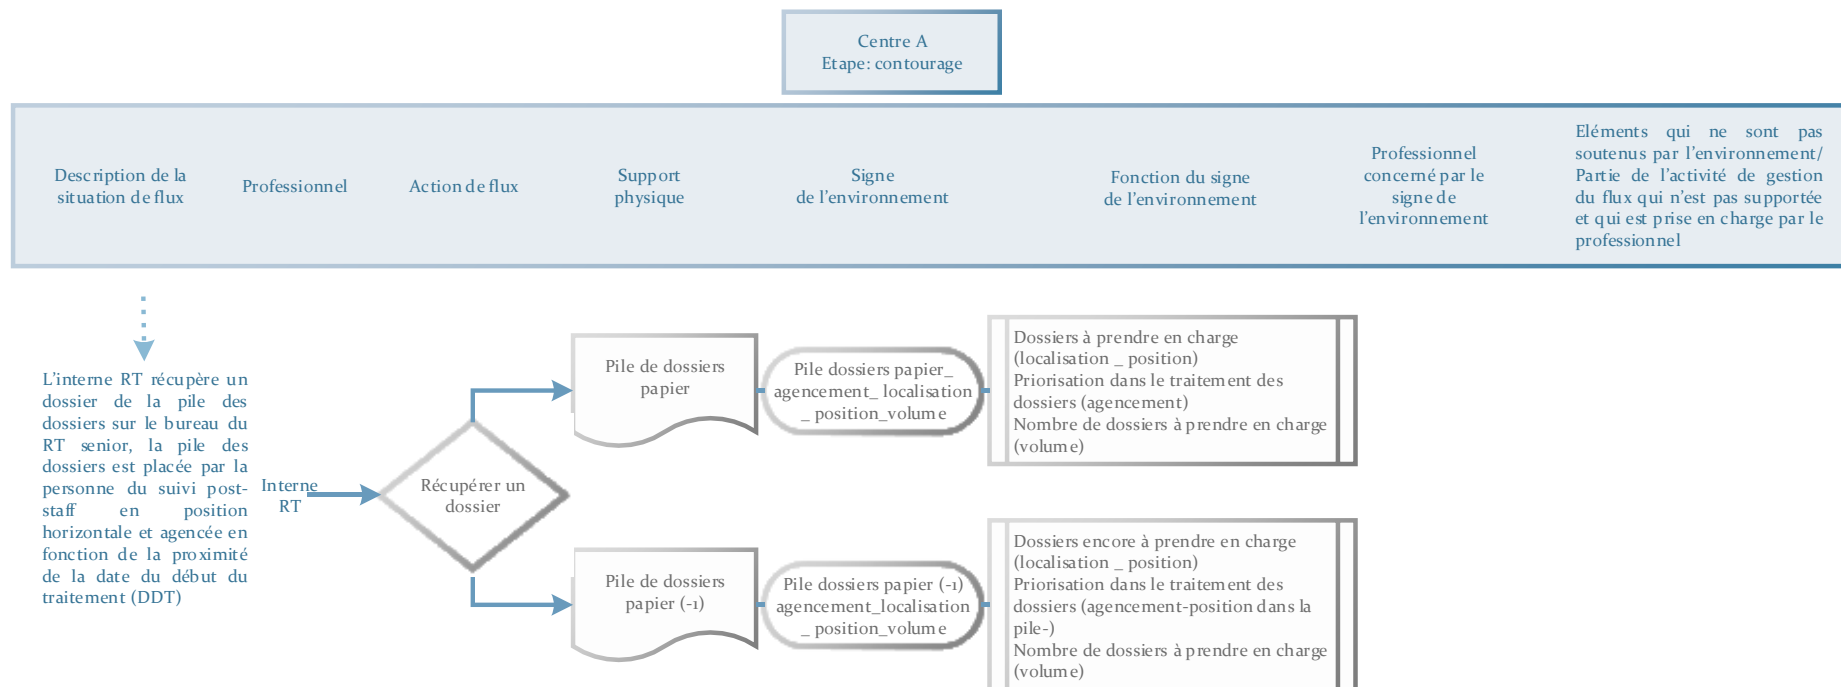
Centre A
Etape: contourage

Description de la situation de flux

Professionnel

Action de flux

Support physique

Signe de l'environnement

Fonction du signe de l'environnement

Professionnel concerné par le signe de l'environnement

Eléments qui ne sont pas soutenus par l'environnement/ Partie de l'activité de gestion du flux qui n'est pas supportée et qui est prise en charge par le professionnel

L'interne RT récupère un dossier de la pile des dossiers sur le bureau du RT senior, la pile des dossiers est placée par la personne du suivi post-staff en position horizontale et agencée en fonction de la proximité de la date du début du traitement (DDT)

Interne RT

Récupérer un dossier

Pile de dossiers papier

Pile dossiers papier_ agencement_ localisation _ position_volume

Dossiers à prendre en charge (localisation _ position)
Priorisation dans le traitement des dossiers (agencement)
Nombre de dossiers à prendre en charge (volume)

Pile de dossiers papier (-1)

Pile dossiers papier (-1) agencement_localisation _ position_volume

Dossiers encore à prendre en charge (localisation _ position)
Priorisation dans le traitement des dossiers (agencement-position dans la pile-)
Nombre de dossiers à prendre en charge (volume)